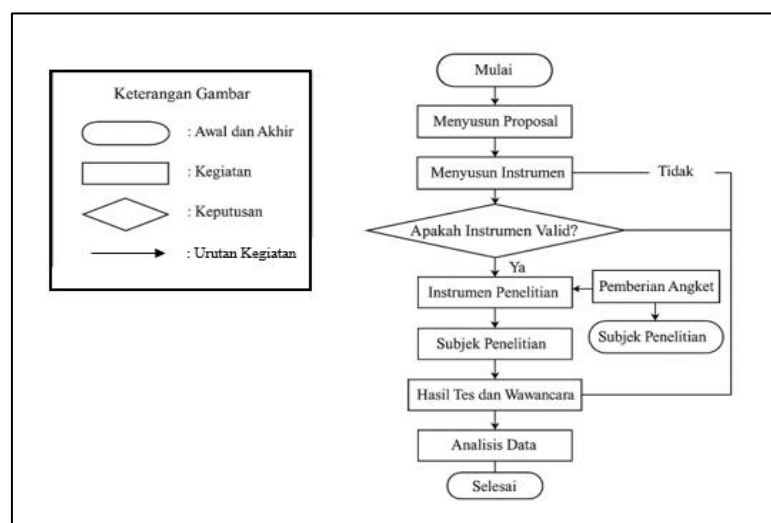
Keterangan Gambar

: Awal dan Akhir

: Kegiatan

: Keputusan

: Urutan Kegiatan

Mulai

Menyusun Proposal

Menyusun Instrumen

Tidak

Apakah Instrumen Valid?

Ya

Instrumen Penelitian

Pemberian Angket

Subjek Penelitian

Subjek Penelitian

Hasil Tes dan Wawancara

Analisis Data

Selesai